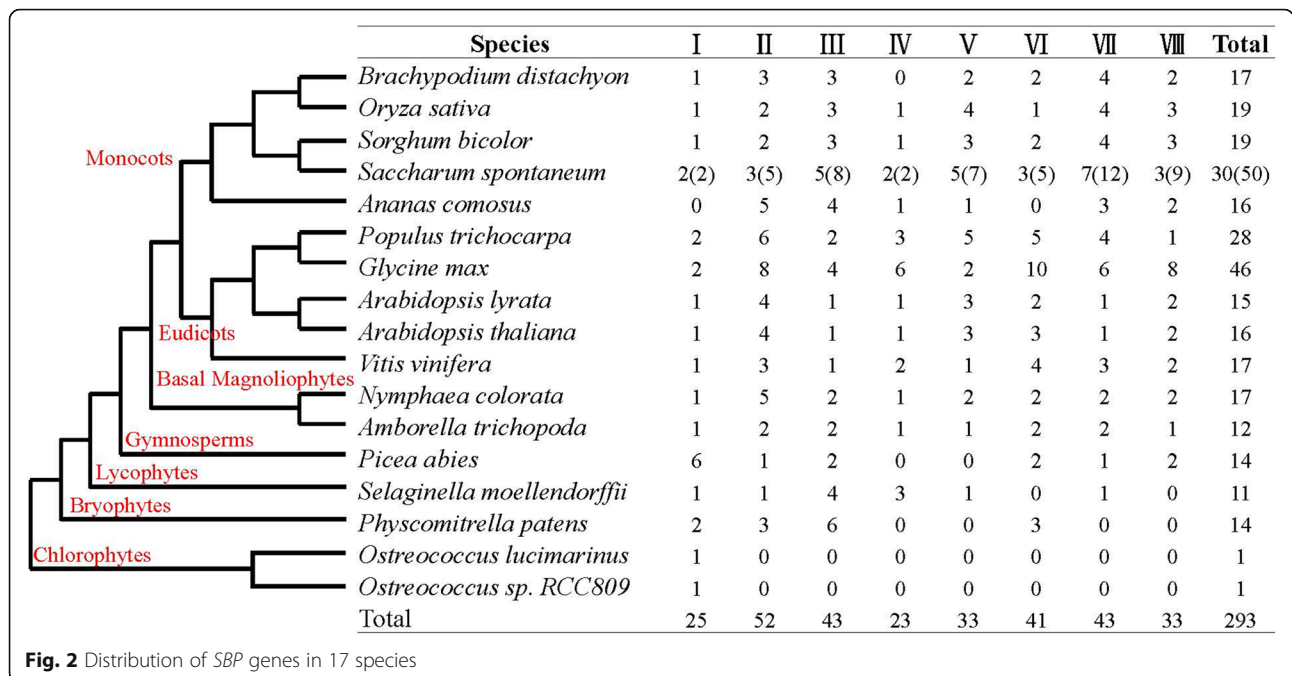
Monocots
Eudicots
Basal Magnoliophytes
Gymnosperms
Lycophytes
Bryophytes
Chlorophytes

| Species | I | II | III | IV | V | VI | VII | VIII | Total |
|---|---|---|---|---|---|---|---|---|---|
| Brachypodium distachyon | 1 | 3 | 3 | 0 | 2 | 2 | 4 | 2 | 17 |
| Oryza sativa | 1 | 2 | 3 | 1 | 4 | 1 | 4 | 3 | 19 |
| Sorghum bicolor | 1 | 2 | 3 | 1 | 3 | 2 | 4 | 3 | 19 |
| Saccharum spontaneum | 2(2) | 3(5) | 5(8) | 2(2) | 5(7) | 3(5) | 7(12) | 3(9) | 30(50) |
| Ananas comosus | 0 | 5 | 4 | 1 | 1 | 0 | 3 | 2 | 16 |
| Populus trichocarpa | 2 | 6 | 2 | 3 | 5 | 5 | 4 | 1 | 28 |
| Glycine max | 2 | 8 | 4 | 6 | 2 | 10 | 6 | 8 | 46 |
| Arabidopsis lyrata | 1 | 4 | 1 | 1 | 3 | 2 | 1 | 2 | 15 |
| Arabidopsis thaliana | 1 | 4 | 1 | 1 | 3 | 3 | 1 | 2 | 16 |
| Vitis vinifera | 1 | 3 | 1 | 2 | 1 | 4 | 3 | 2 | 17 |
| Nymphaea colorata | 1 | 5 | 2 | 1 | 2 | 2 | 2 | 2 | 17 |
| Amborella trichopoda | 1 | 2 | 2 | 1 | 1 | 2 | 2 | 1 | 12 |
| Picea abies | 6 | 1 | 2 | 0 | 0 | 2 | 1 | 2 | 14 |
| Selaginella moellendorffii | 1 | 1 | 4 | 3 | 1 | 0 | 1 | 0 | 11 |
| Physcomitrella patens | 2 | 3 | 6 | 0 | 0 | 3 | 0 | 0 | 14 |
| Ostreococcus lucimarinus | 1 | 0 | 0 | 0 | 0 | 0 | 0 | 0 | 1 |
| Ostreococcus sp. RCC809 | 1 | 0 | 0 | 0 | 0 | 0 | 0 | 0 | 1 |
| Total | 25 | 52 | 43 | 23 | 33 | 41 | 43 | 33 | 293 |

Fig. 2 Distribution of SBP genes in 17 species